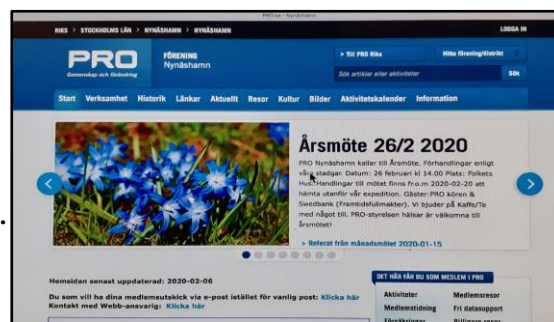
PRO.se - Nynäshamn

RIKS > STOCKHOLMS LÄN > NYNÄSHAMN > NYNÄSHAMN

LOGGA IN

PRO
Gemenskap och förändring

FÖRENING
Nynäshamn

> Till PRO Riks

Hitta förening/distrikt

Sök artiklar eller aktiviteter

Sök

Start Verksamhet Historik Länkar Aktuellt Resor Kultur Bilder Aktivitetskalender Information

Årsmöte 26/2 2020

PRO Nynäshamn kallar till Årsmöte. Förhandlingar enligt våra stadgar. Datum: 26 februari kl 14.00 Plats: Folkets Hus. Handlingar till mötet finns fr.o.m 2020-02-20 att hämta utanför vår expedition. Gäster: PRO kören & Swedbank (Framtidsfullmakter). Vi bjuder på Kaffe/Te med något till. PRO-styrelsen hälsar är välkomna till årsmötet!

> Referat från månadsmötet 2020-01-15

Hemsidan senast uppdaterad: 2020-02-06

Du som vill ha dina medlemsutskick via e-post istället för vanlig post: Klicka här
Kontakt med Webb-ansvarig: Klicka här

DET HÄR FÅR DU SOM MEDLEM I PRO

Aktiviteter
Medlemsresor
Medlemstidning
Fri datasupport
Försäkringar
Billigare resor